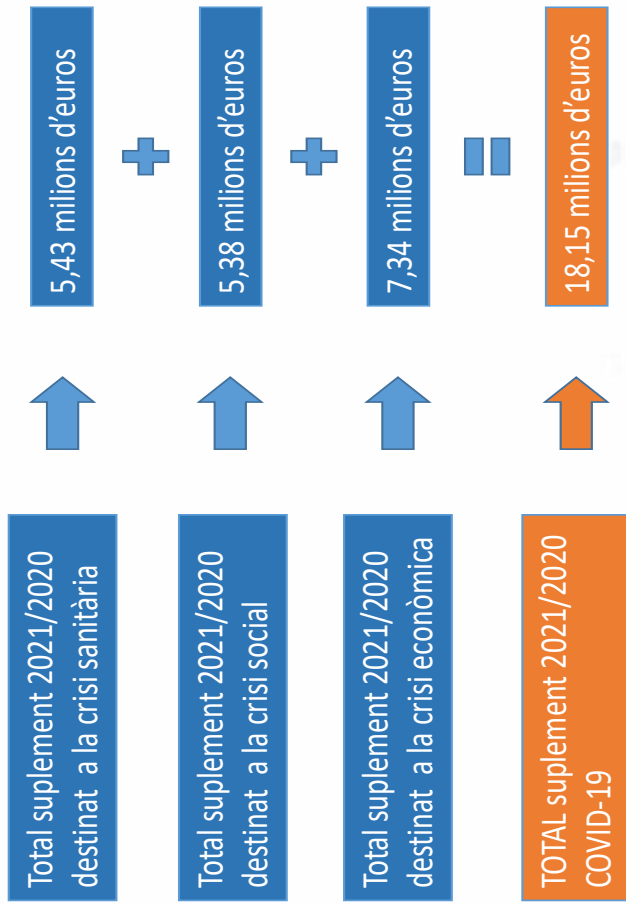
Total suplement 2021/2020 destinat a la crisi sanitària

5,43 milions d'euros

+

Total suplement 2021/2020 destinat a la crisi social

5,38 milions d'euros

+

Total suplement 2021/2020 destinat a la crisi econòmica

7,34 milions d'euros

=

TOTAL suplement 2021/2020 COVID-19

18,15 milions d'euros